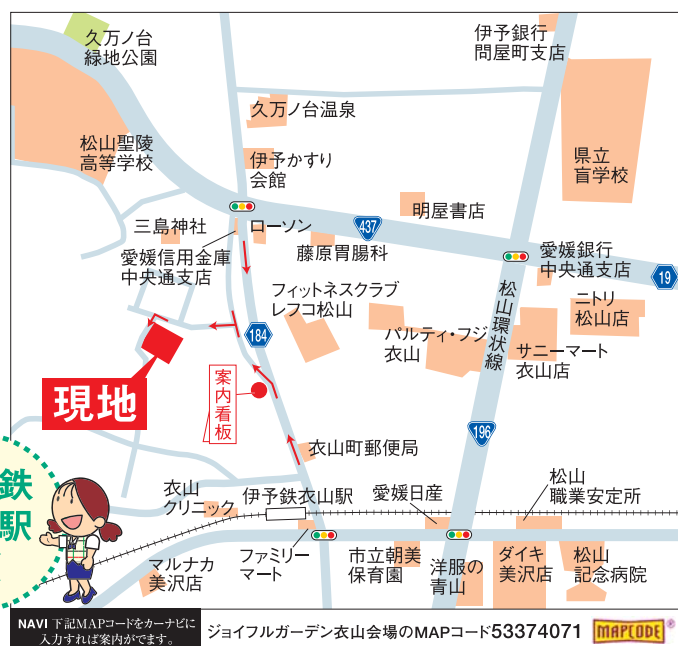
久万ノ台緑地公園

伊予銀行問屋町支店

久万ノ台温泉

松山聖陵高等学校

伊予かすり会館

県立盲学校

明屋書店

三島神社

ローソン

437

藤原胃腸科

愛媛信用金庫中央通支店

愛媛銀行中央通支店

19

フィットネスクラブレフコ松山

ニトリ松山店

184

松山環状線

パルティ・フジ衣山

サニーマート衣山店

現地

案内看板

196

衣山町郵便局

鉄

駅

衣山クリニック

伊予鉄衣山駅

愛媛日産

松山職業安定所

マルナカ美沢店

ファミリーマート

市立朝美保育園

洋服の青山

ダイキ美沢店

松山記念病院

NAVI 下記MAPコードをカーナビに入力すれば案内ができます。

ジョイフルガーデン衣山会場のMAPコード53374071

MAPCODE